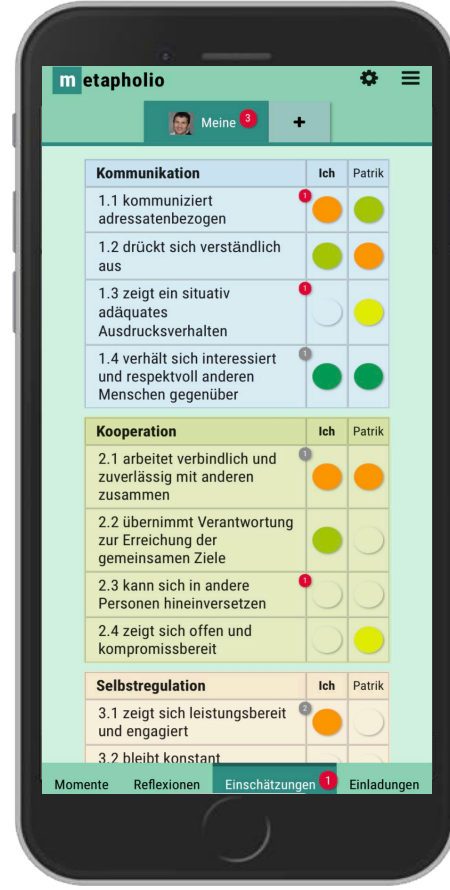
m etapholio

Meine 3 +

| Kommunikation | Ich | Patrik |
|---|---|---|
| 1.1 kommuniziert adressatenbezogen 1 | | |
| 1.2 drückt sich verständlich aus | | |
| 1.3 zeigt ein situativ adäquates Ausdrucksverhalten 1 | | |
| 1.4 verhält sich interessiert und respektvoll anderen Menschen gegenüber 1 | | |

| Kooperation | Ich | Patrik |
|---|---|---|
| 2.1 arbeitet verbindlich und zuverlässig mit anderen zusammen 1 | | |
| 2.2 übernimmt Verantwortung zur Erreichung der gemeinsamen Ziele | | |
| 2.3 kann sich in andere Personen hineinversetzen 1 | | |
| 2.4 zeigt sich offen und kompromissbereit | | |

| Selbstregulation | Ich | Patrik |
|---|---|---|
| 3.1 zeigt sich leistungsbereit und engagiert 2 | | |
| 3.2 bleibt konstant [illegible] | | |

Momente Reflexionen Einschätzungen 1 Einladungen